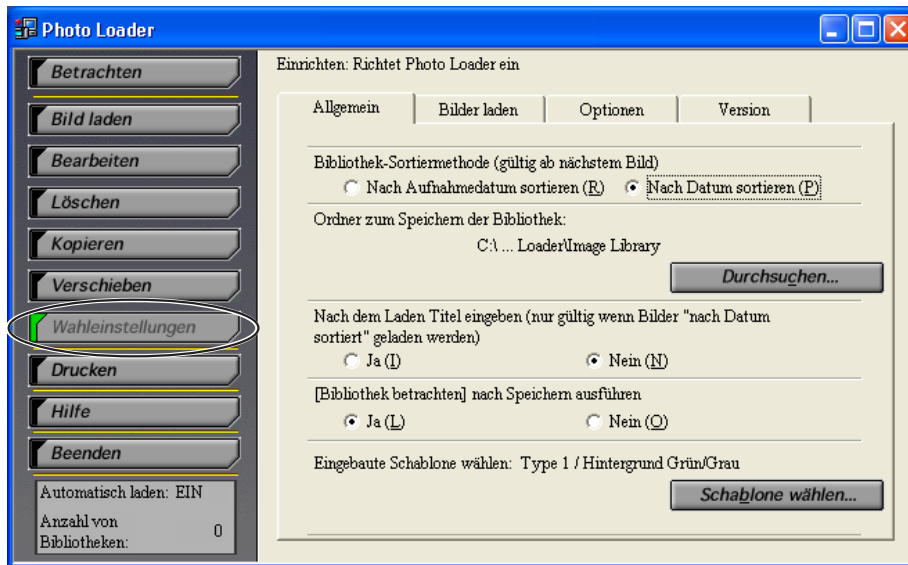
Photo Loader

Betrachten
Bild laden
Bearbeiten
Löschen
Kopieren
Verschieben
Wahleinstellungen
Drucken
Hilfe
Beenden

Automatisch laden: EIN
Anzahl von Bibliotheken: 0

Einrichten: Richtet Photo Loader ein

Allgemein | Bilder laden | Optionen | Version

Bibliothek-Sortiermethode (gültig ab nächstem Bild)
Nach Aufnahmedatum sortieren (R)
Nach Datum sortieren (P)

Ordner zum Speichern der Bibliothek:
C:\ ... Loader\Image Library
Durchsuchen...

Nach dem Laden Titel eingeben (nur gültig wenn Bilder "nach Datum sortiert" geladen werden)
Ja (I)
Nein (N)

[Bibliothek betrachten] nach Speichern ausführen
Ja (L)
Nein (O)

Eingebaute Schablone wählen: Type 1 / Hintergrund Grün/Grau
Schablone wählen...